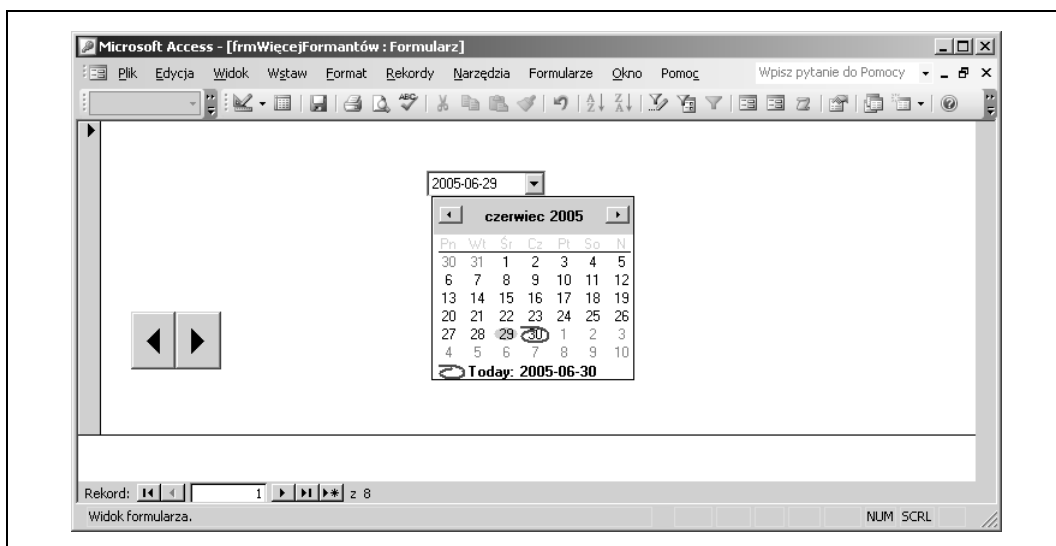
Microsoft Access - [frmWięcejFormantów : Formularz]

Plik Edycja Widok Wstaw Format Rekordy Narzędzia Formularze Okno Pomoc Wpisz pytanie do Pomocy

2005-06-29

czerwiec 2005

| Pn | Wt | Śr | Cz | Pt | So | N |
|---|---|---|---|---|---|---|
| 30 | 31 | 1 | 2 | 3 | 4 | 5 |
| 6 | 7 | 8 | 9 | 10 | 11 | 12 |
| 13 | 14 | 15 | 16 | 17 | 18 | 19 |
| 20 | 21 | 22 | 23 | 24 | 25 | 26 |
| 27 | 28 | 29 | 30 | 1 | 2 | 3 |
| 4 | 5 | 6 | 7 | 8 | 9 | 10 |

Today: 2005-06-30

Rekord: 1 z 8

Widok formularza. NUM SCRL